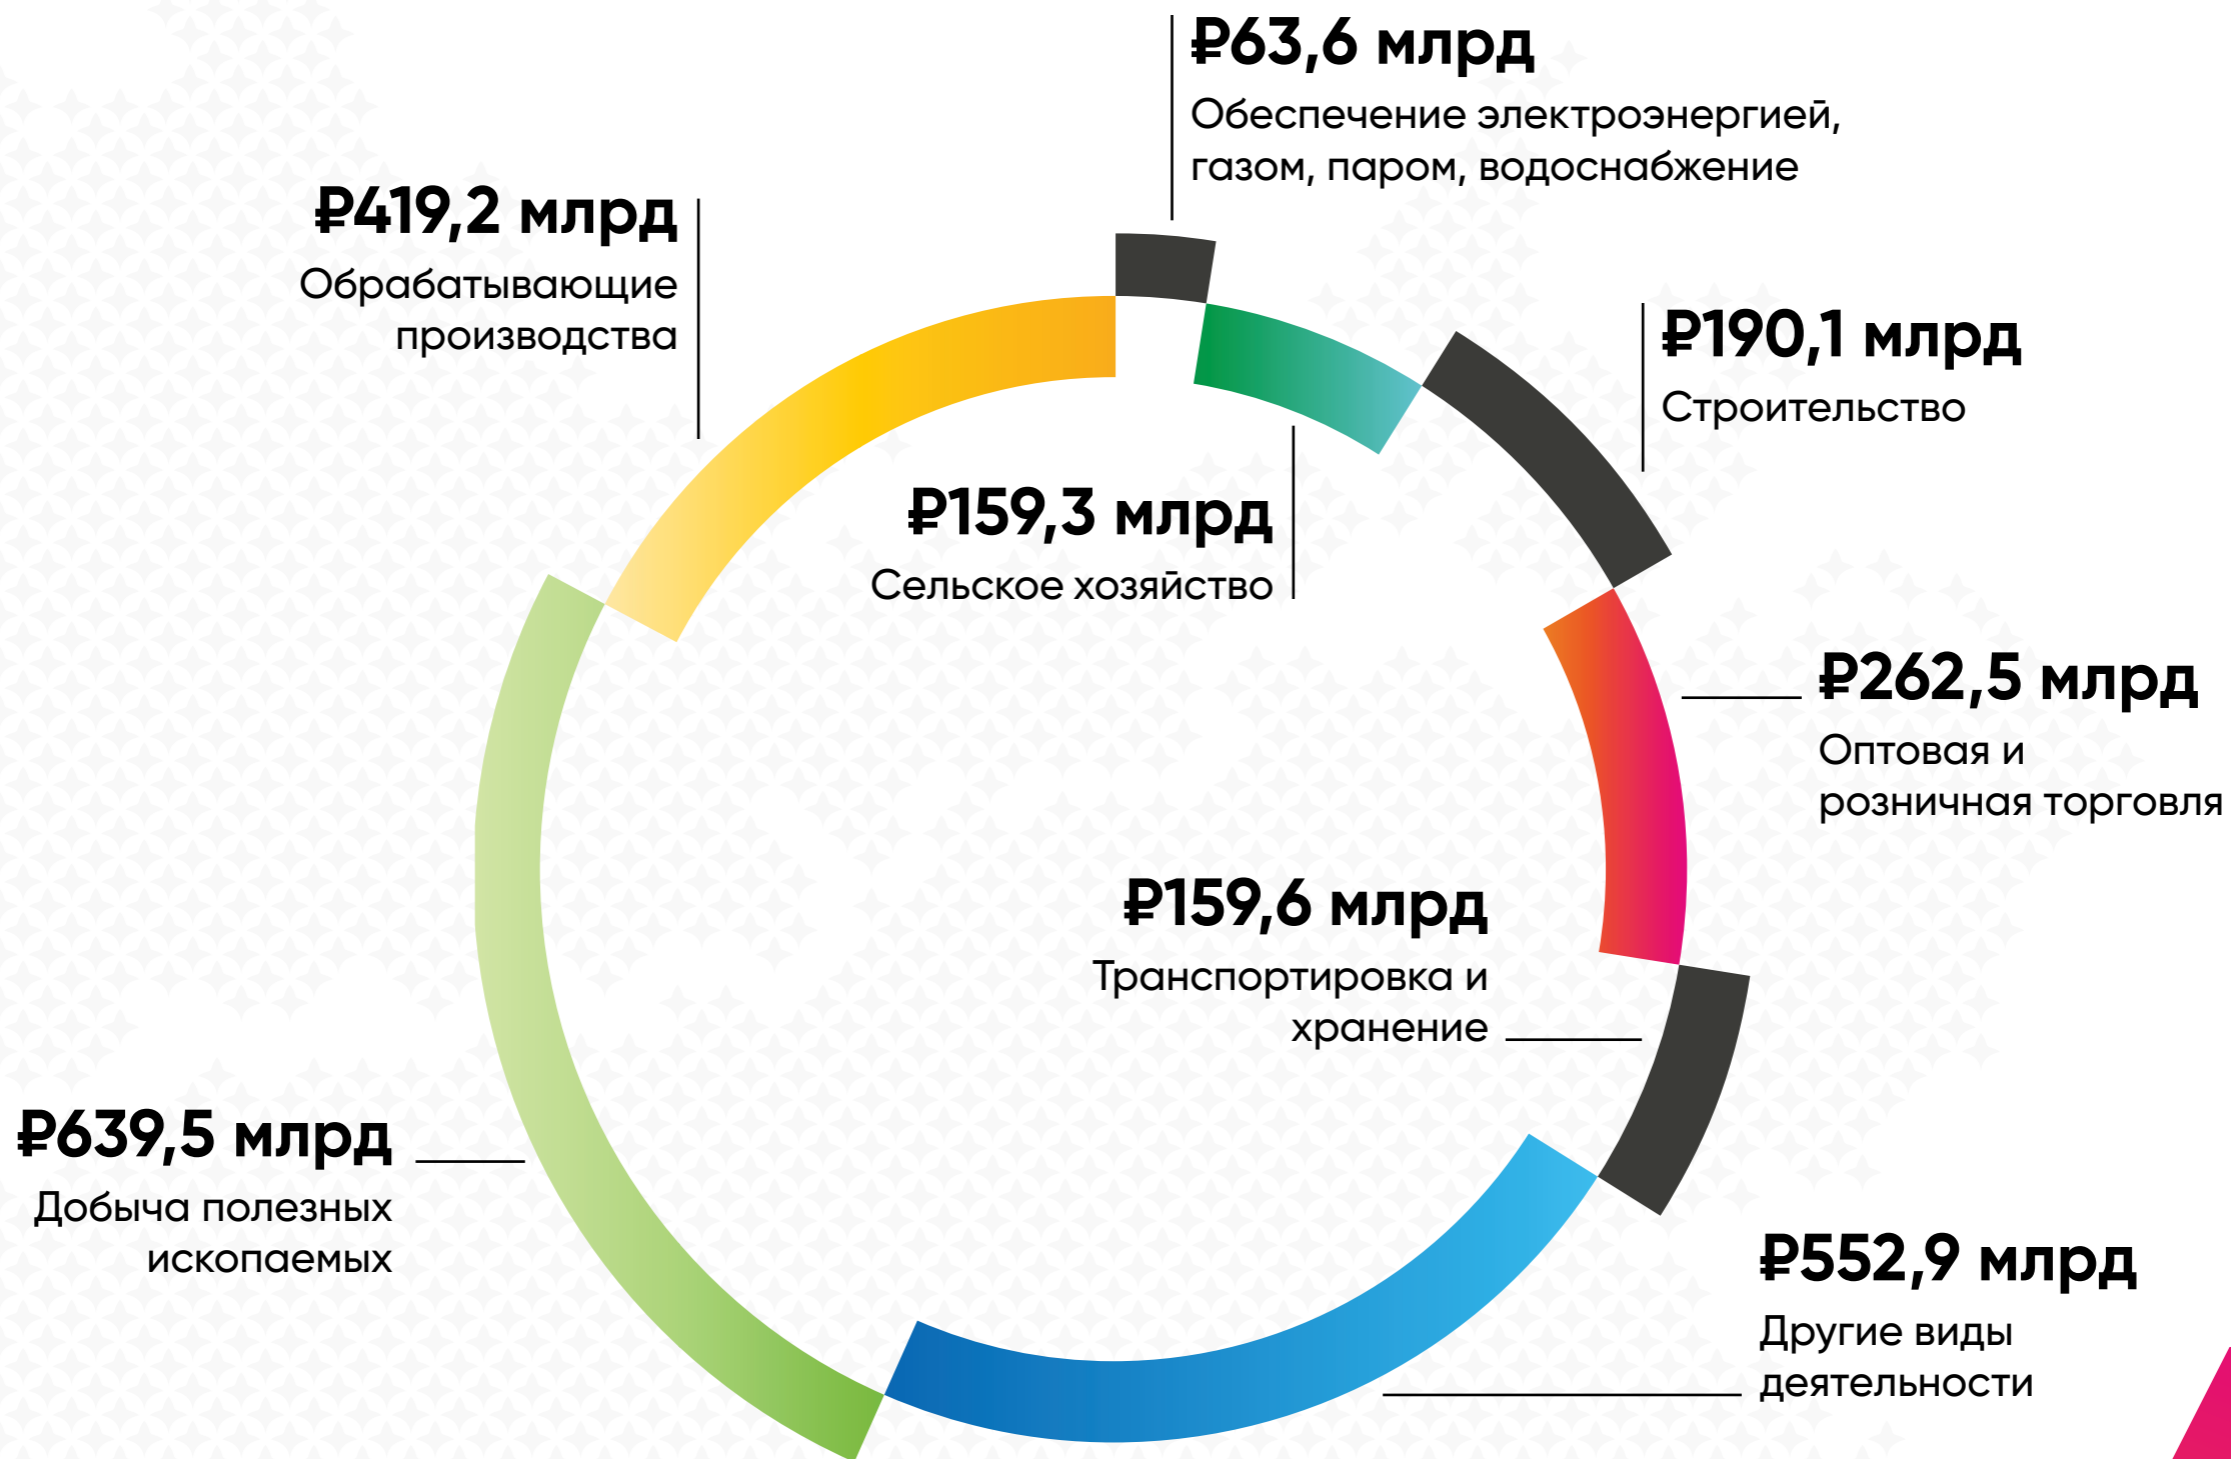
₽63,6 млрд
Обеспечение электроэнергией, газом, паром, водоснабжение

₽419,2 млрд
Обрабатывающие производства

₽190,1 млрд
Строительство

₽159,3 млрд
Сельское хозяйство

₽262,5 млрд
Оптовая и розничная торговля

₽159,6 млрд
Транспортировка и хранение

₽639,5 млрд
Добыча полезных ископаемых

₽552,9 млрд
Другие виды деятельности